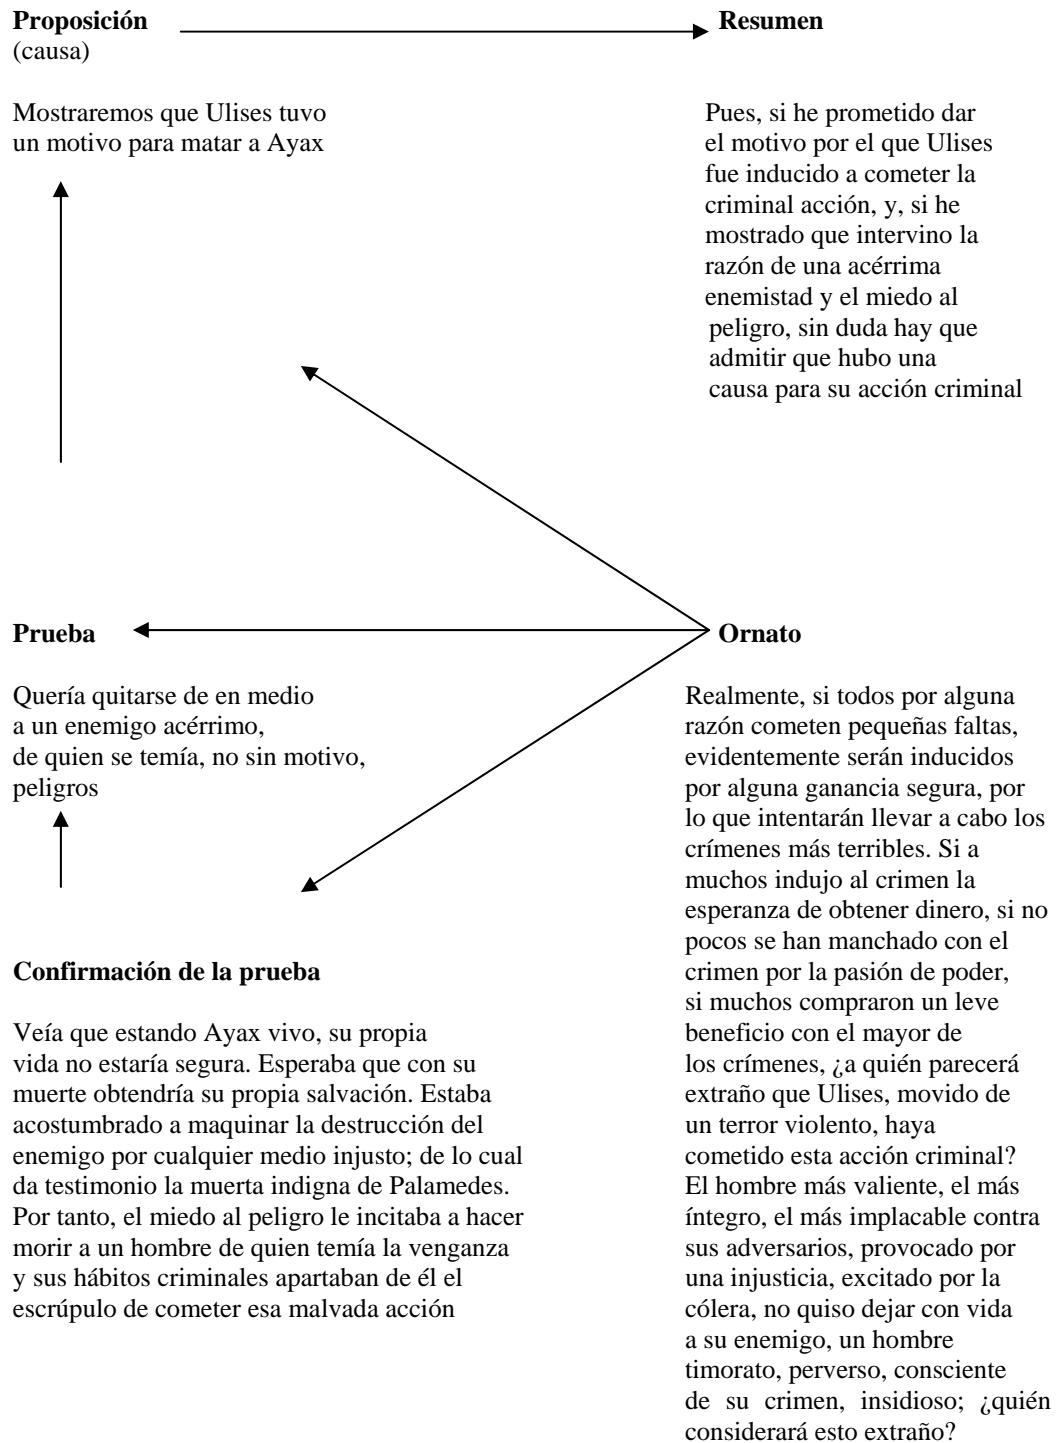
**Proposición** (causa)

**Resumen**

Mostraremos que Ulises tuvo un motivo para matar a Ayax

Pues, si he prometido dar el motivo por el que Ulises fue inducido a cometer la criminal acción, y, si he mostrado que intervino la razón de una acérrima enemistad y el miedo al peligro, sin duda hay que admitir que hubo una causa para su acción criminal

**Prueba**

**Ornato**

Quería quitarse de en medio a un enemigo acérrimo, de quien se temía, no sin motivo, peligros

**Confirmación de la prueba**

Veía que estando Ayax vivo, su propia vida no estaría segura. Esperaba que con su muerte obtendría su propia salvación. Estaba acostumbrado a maquinar la destrucción del enemigo por cualquier medio injusto; de lo cual da testimonio la muerta indigna de Palamedes. Por tanto, el miedo al peligro le incitaba a hacer morir a un hombre de quien temía la venganza y sus hábitos criminales apartaban de él el escrúpulo de cometer esa malvada acción

Realmente, si todos por alguna razón cometen pequeñas faltas, evidentemente serán inducidos por alguna ganancia segura, por lo que intentarán llevar a cabo los crímenes más terribles. Si a muchos indujo al crimen la esperanza de obtener dinero, si no pocos se han manchado con el crimen por la pasión de poder, si muchos compraron un leve beneficio con el mayor de los crímenes, ¿a quién parecerá extraño que Ulises, movido de un terror violento, haya cometido esta acción criminal? El hombre más valiente, el más íntegro, el más implacable contra sus adversarios, provocado por una injusticia, excitado por la cólera, no quiso dejar con vida a su enemigo, un hombre timorato, perverso, consciente de su crimen, insidioso; ¿quién considerará esto extraño?